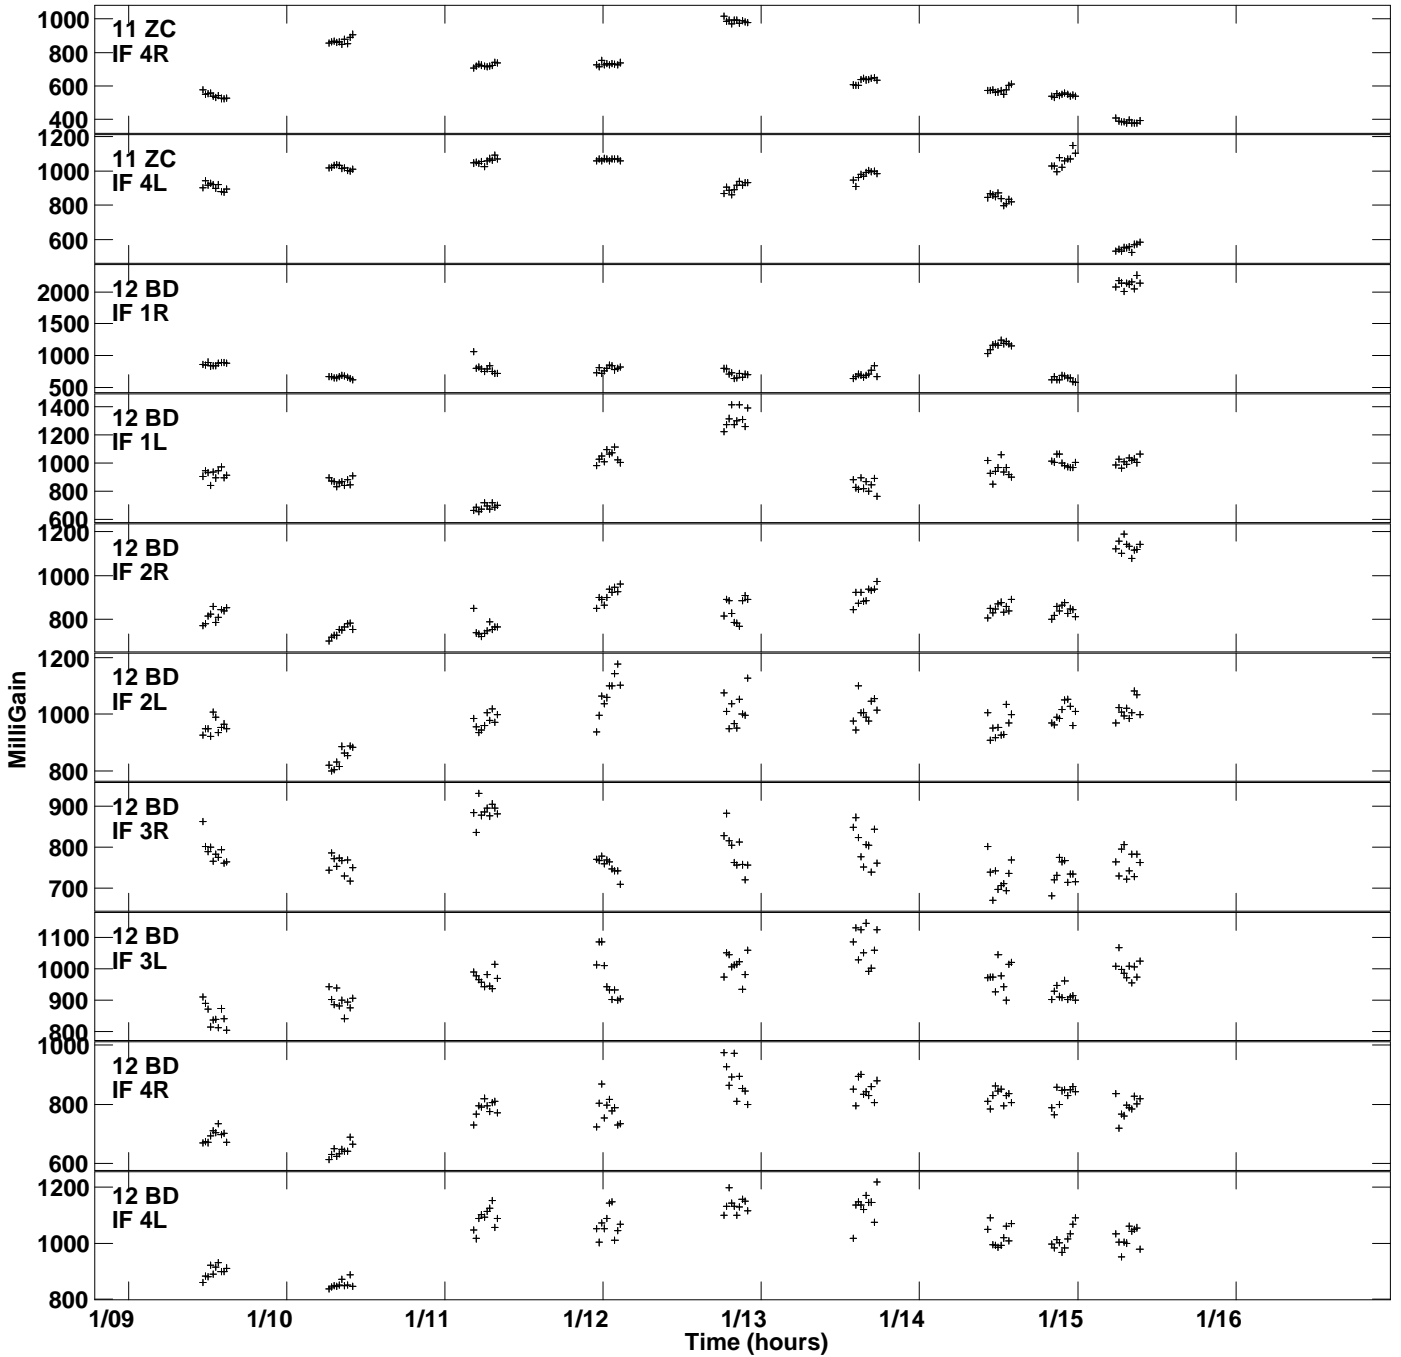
11 ZC
IF 4R
1000
800
600
400

11 ZC
IF 4L
1200
1000
800
600

12 BD
IF 1R
2000
1500
1000
500

12 BD
IF 1L
1400
1200
1000
800
600

12 BD
IF 2R
1200
1000
800

12 BD
IF 2L
1200
1000
800

12 BD
IF 3R
900
800
700

12 BD
IF 3L
1100
1000
900
800

12 BD
IF 4R
1000
800
600

12 BD
IF 4L
1200
1000
800

MilliGain

1/09 1/10 1/11 1/12 1/13 1/14 1/15 1/16
Time (hours)